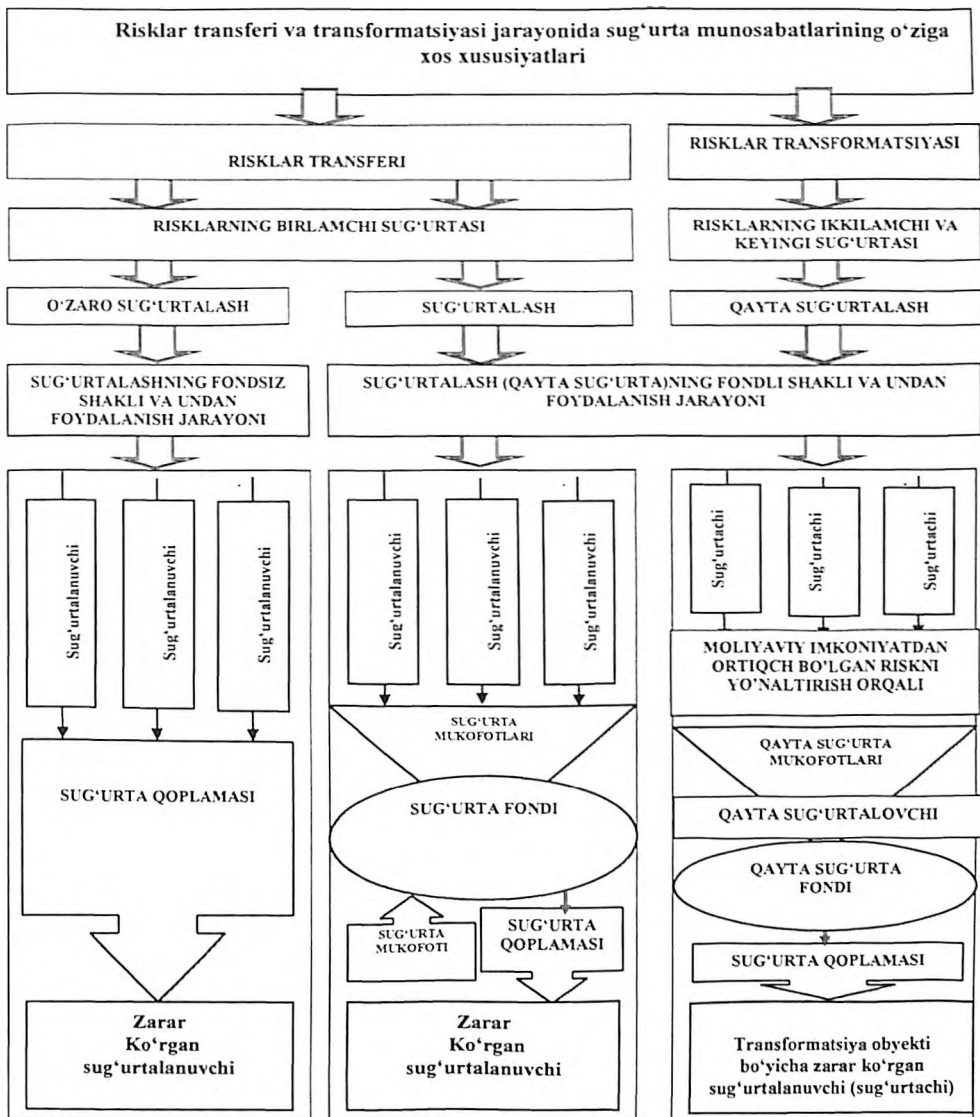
Risklar transferi va transformatsiyasi jarayonida sug'urta munosabatlarining o'ziga xos xususiyatlari

RISKLAR TRANSFERI

RISKLAR TRANSFORMATSIYASI

RISKLARNING BIRLAMCHI SUG'URTASI

RISKLARNING IKKILAMCHI VA KEYINGI SUG'URTASI

O'ZARO SUG'URTALASH

SUG'URTALASH

QAYTA SUG'URTALASH

SUG'URTALASHNING FONDSIZ SHAKLI VA UNDAN FOYDALANISH JARAYONI

SUG'URTALASH (QAYTA SUG'URTA)NING FONDLI SHAKLI VA UNDAN FOYDALANISH JARAYONI

Sug'urtalanuvchi

Sug'urtalanuvchi

Sug'urtalanuvchi

Sug'urtalanuvchi

Sug'urtalanuvchi

Sug'urtalanuvchi

Sug'urtachi

Sug'urtachi

Sug'urtachi

MOLIYAVIY IMKONIYATDAN ORTIQCH BO'LGAN RISKNI YO'NALTIRISH ORQALI

SUG'URTA MUKOFOTLARI

QAYTA SUG'URTA MUKOFOTLARI

SUG'URTA QOPLAMASI

SUG'URTA FONDI

QAYTA SUG'URTALOVCHI

QAYTA SUG'URTA FONDI

SUG'URTA MUKOFOTI

SUG'URTA QOPLAMASI

SUG'URTA QOPLAMASI

Zarar Ko'rgan sug'urtalanuvchi

Zarar Ko'rgan sug'urtalanuvchi

Transformatsiya obyekti bo'yicha zarar ko'rgan sug'urtalanuvchi (sug'urtachi)